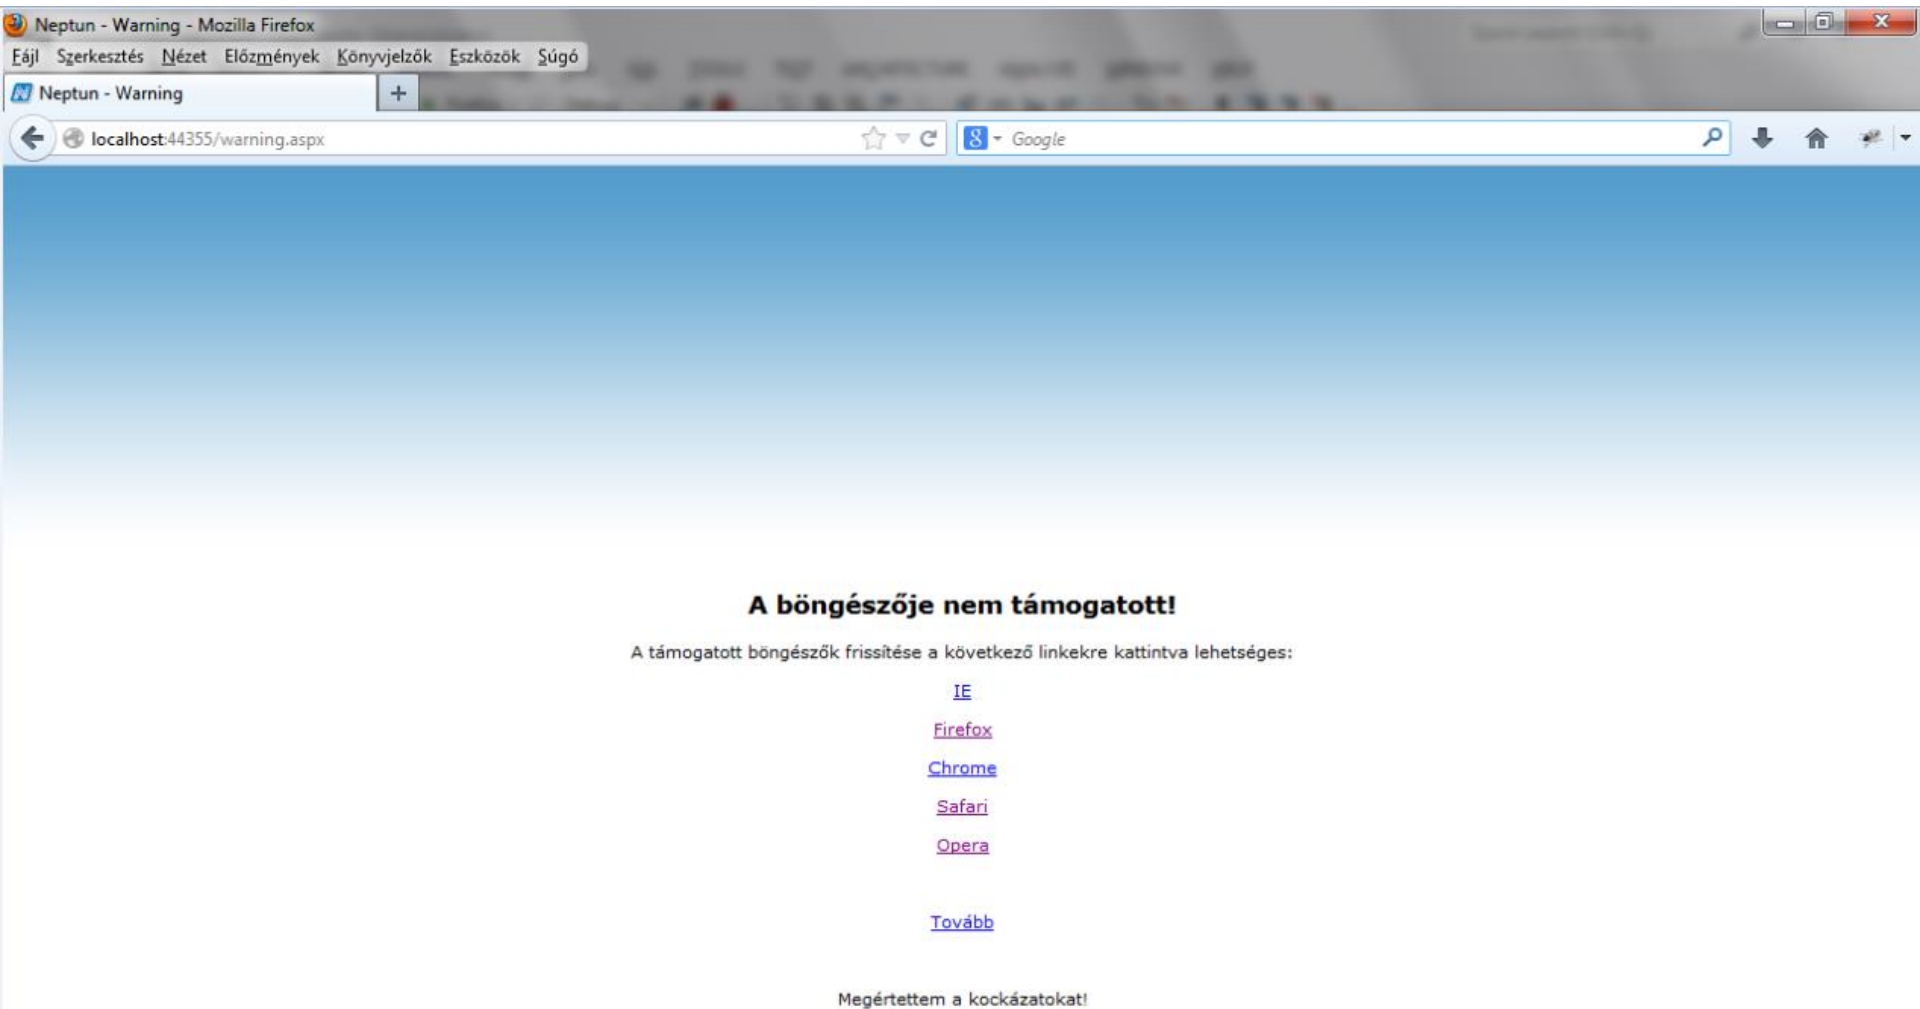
Neptun - Warning - Mozilla Firefox

Fájl Szerkesztés Nézet Előzmények Könyvjelzők Eszközök Súgó

Neptun - Warning

localhost:44355/warning.aspx

Google

A böngészője nem támogatott!

A támogatott böngészők frissítése a következő linkekre kattintva lehetséges:

IE

Firefox

Chrome

Safari

Opera

Tovább

Megértettem a kockázatokat!